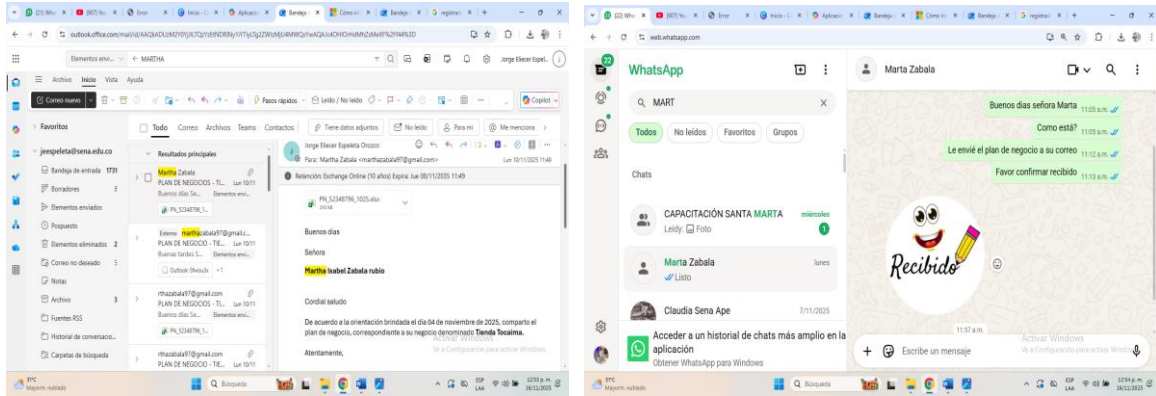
outlook.office.com/mail/id/AAQkADUzM2Y0YjJlLTQyYzEtNDRlNy1iYTYyLTg2ZWIzMjU4MWQzYwAQAJc4OHlOHdMhZuMwX%2FM4%3D

Elementos envi... ← MARTHA

Jorge Elecer Espel...

Archivo Inicio Vista Ayuda

Correo nuevo

Pasos rápidos Leído / No leído

Copilot

Favoritos

jeespeleta@sena.edu.co

Bandeja de entrada 1731

Borradores 8

Elementos enviados

Pospuesto

Elementos eliminados 2

Correo no deseado 5

Notas

Archivo 3

Fuentes RSS

Historial de conversacio...

Carpetas de búsqueda

Todo Correo Archivos Teams Contactos

Tiene datos adjuntos No leído Para mí Me menciona

Resultados principales

Martha Zabala
PLAN DE NEGOCIOS - TI... Lun 10/11
Buenos días Se... Elementos envi...
PN_52348796_1...

Externo marthazabala97@gmail.c...
PLAN DE NEGOCIO - TIE... Lun 10/11
Buenas tardes S... Elementos envi...
Outlook (Retuda) +1

mhazabala97@gmail.com
PLAN DE NEGOCIOS - TI... Lun 10/11
Buenos días Se... Elementos envi...
PN_52348796_1...

mhazabala97@gmail.com
PLAN DE NEGOCIOS - TI... Lun 10/11

Jorge Elecer Espeleta Orozco
Para: Martha Zabala <marthazabala97@gmail.com>
Lun 10/11/2025 11:49

Retención: Exchange Online (10 años) Expira: Lun 08/11/2035 11:49

PN_52348796_1025.xlsx

Buenos días

Señora

Martha Isabel Zabala rubio

Cordial saludo

De acuerdo a la orientación brindada el día 04 de noviembre de 2025, comparto el plan de negocio, correspondiente a su negocio denominado Tienda Tocaima.

Atentamente,

Activar Windows
Ve a Configuración para activar Windows

31°C Mayorm. nublado

Búsqueda

12:53 p.m. 16/11/2025

web.whatsapp.com

WhatsApp

MART

Todos No leídos Favoritos Grupos

Chats

CAPACITACIÓN SANTA MARTA miércoles
Leidy: Foto

Marta Zabala lunes
Listo

Claudia Sena Ape 7/11/2025

Acceder a un historial de chats más amplio en la aplicación
Obtener WhatsApp para Windows

Marta Zabala

Buenos dias señora Marta 11:05 a.m.

Como está? 11:05 a.m.

Le envié el plan de negocio a su correo 11:12 a.m.

Favor confirmar recibido 11:13 a.m.

Recibido

11:57 a.m.

Escribe un mensaje

Activar Windows
Ve a Configuración para activar Windows

31°C Mayorm. nublado

Búsqueda

12:54 p.m. 16/11/2025